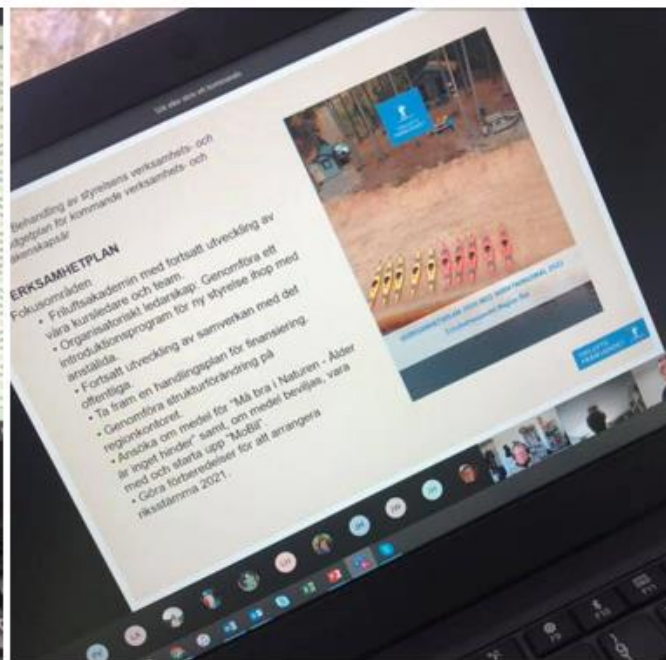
Sluta dela skärm/helskärm

Behandling av styrelsens verksamhets- och budgetplan för kommande verksamhets- och räkenskapsår

VERKSAMHETPLAN
Fokusområden
• Friluftsakademin med fortsatt utveckling av våra kursledare och team.
• Organisatoriskt ledarskap. Genomföra ett introduktionsprogram för ny styrelse ihop med anställda.
• Fortsatt utveckling av samverkan med det offentliga.
• Ta fram en handlingsplan för finansiering.
• Genomföra strukturförändring på regionkontoret.
• Ansöka om medel för "Må bra i Naturen - Ålder är inget hinder" samt, om medel beviljas, vara med och starta upp "MoBil".
• Göra förberedelser för att arrangera riksstämma 2021.

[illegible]

FRILUFTSFRÄMJANDET